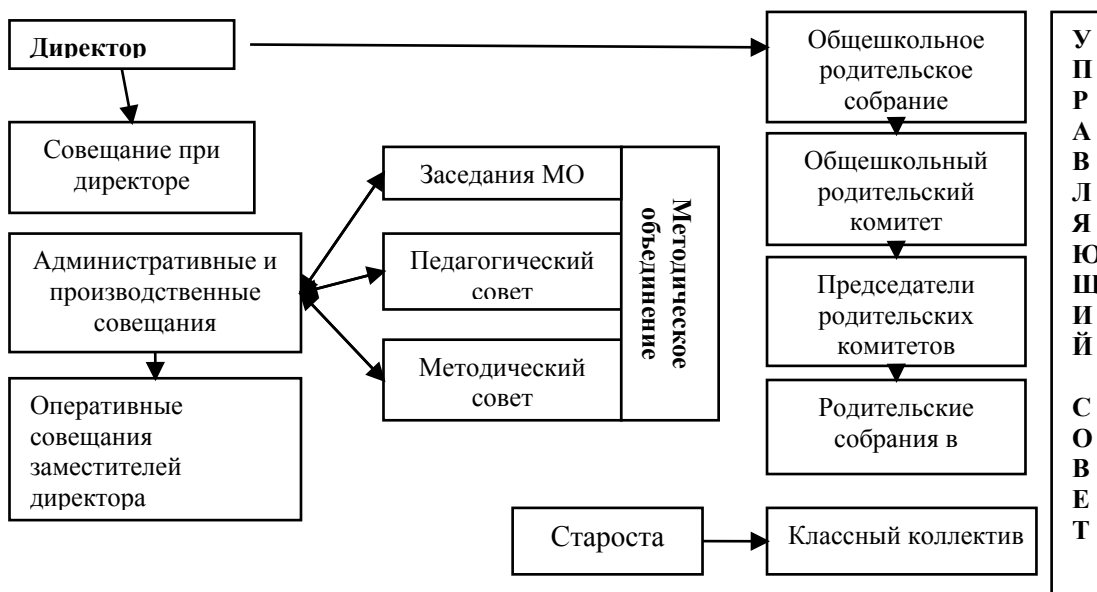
Директор

Совещание при директоре

Административные и производственные совещания

Оперативные совещания заместителей директора

Заседания МО

Педагогический совет

Методический совет

Методическое объединение

Общешкольное родительское собрание

Общешкольный родительский комитет

Председатели родительских комитетов

Родительские собрания в

Староста

Классный коллектив

У
П
Р
А
В
Л
Я
Ю
Щ
И
Й

С
О
В
Е
Т